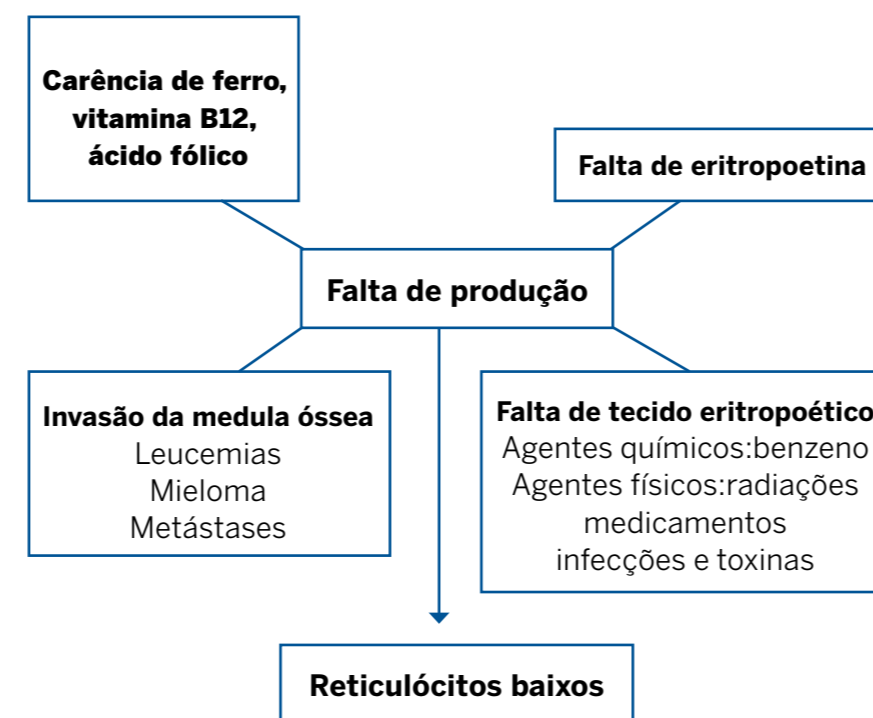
Carência de ferro, vitamina B12, ácido fólico

Falta de eritropoetina

Falta de produção

Invasão da medula óssea
Leucemias
Mieloma
Metástases

Falta de tecido eritropoético
Agentes químicos:benzeno
Agentes físicos:radiações
medicamentos
infecções e toxinas

Reticulócitos baixos